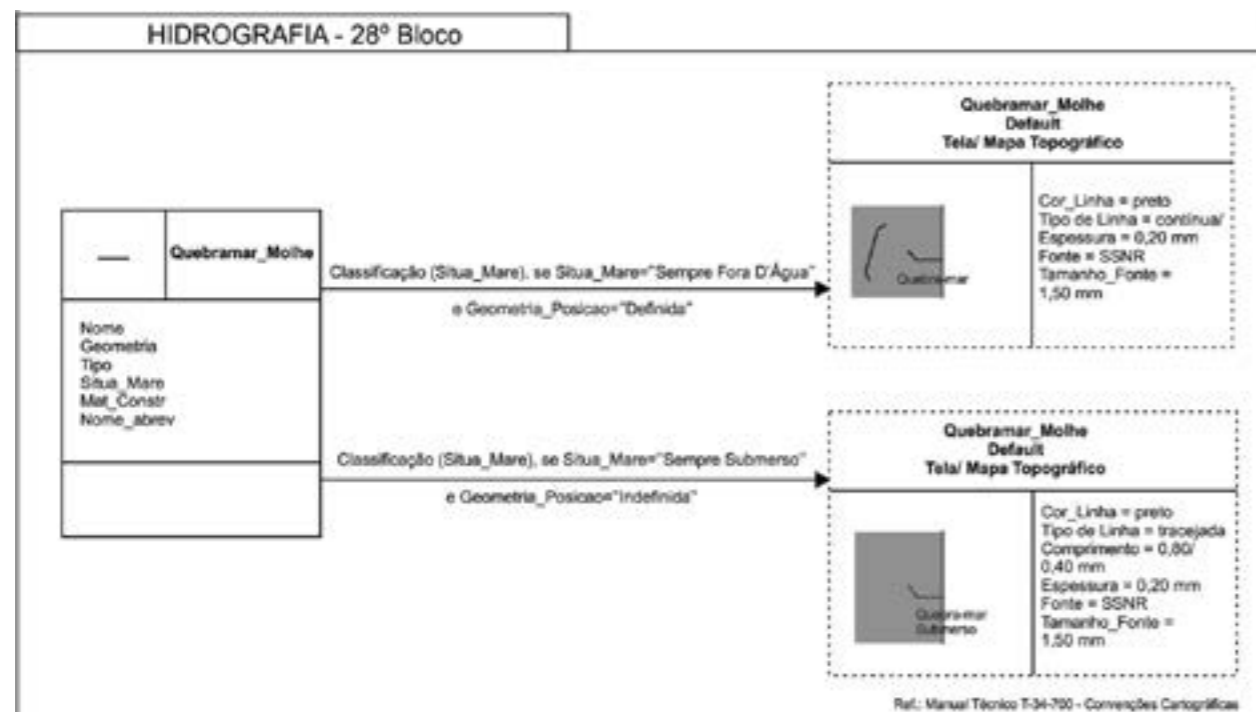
HIDROGRAFIA - 28º Bloco

Quebramar_Molhe

Nome
Geometria
Tipo
Situa_Mare
Mat_Constr
Nome_abrev

Classificação (Situa_Mare), se Situa_Mare="Sempre Fora D'Água"
e Geometria_Posicao="Definida"

Quebramar_Molhe
Default
Tela/ Mapa Topográfico

Quebramar

Cor_Linha = preto
Tipo de Linha = contínua/
Espessura = 0,20 mm
Fonte = SSNR
Tamanho_Fonte = 1,50 mm

Classificação (Situa_Mare), se Situa_Mare="Sempre Submerso"
e Geometria_Posicao="Indefinida"

Quebramar_Molhe
Default
Tela/ Mapa Topográfico

Quebra-mar Submerso

Cor_Linha = preto
Tipo de Linha = tracejada
Comprimento = 0,80/ 0,40 mm
Espessura = 0,20 mm
Fonte = SSNR
Tamanho_Fonte = 1,50 mm

Ref.: Manual Técnico T-34-700 - Convenções Cartográficas